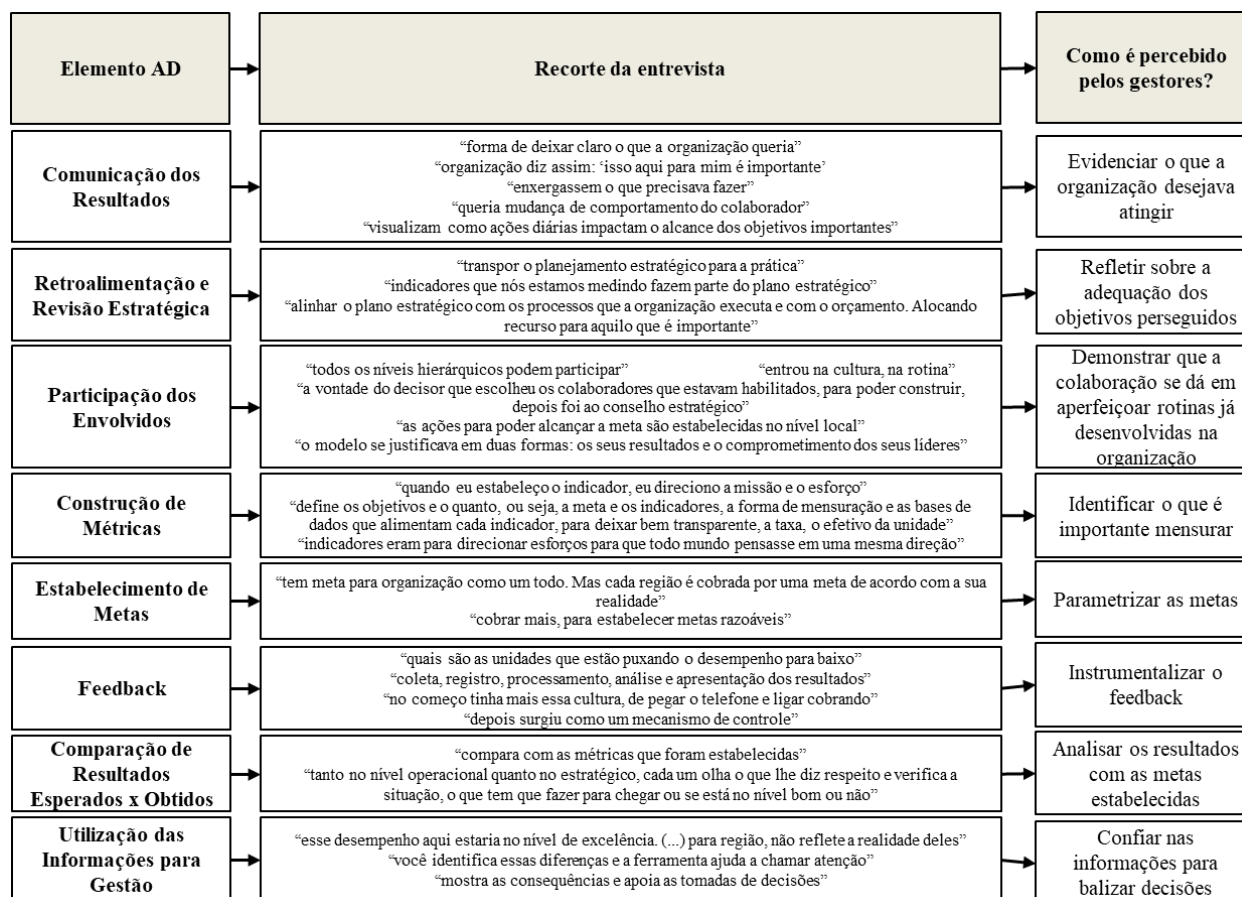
| Elemento AD | Recorte da entrevista | Como é percebido pelos gestores? |
|---|---|---|
| Comunicação dos Resultados | "forma de deixar claro o que a organização queria" "organização diz assim: 'isso aqui para mim é importante' "enxergassem o que precisava fazer" "queria mudança de comportamento do colaborador" "visualizam como ações diárias impactam o alcance dos objetivos importantes" | Evidenciar o que a organização desejava atingir |
| Retroalimentação e Revisão Estratégica | "transpor o planejamento estratégico para a prática" "indicadores que nós estamos medindo fazem parte do plano estratégico" "alinhar o plano estratégico com os processos que a organização executa e com o orçamento. Alocando recurso para aquilo que é importante" | Refletir sobre a adequação dos objetivos perseguidos |
| Participação dos Envolvidos | "todos os níveis hierárquicos podem participar" "entrou na cultura, na rotina" "a vontade do decisor que escolheu os colaboradores que estavam habilitados, para poder construir, depois foi ao conselho estratégico" "as ações para poder alcançar a meta são estabelecidas no nível local" "o modelo se justificava em duas formas: os seus resultados e o comprometimento dos seus líderes" | Demonstrar que a colaboração se dá em aperfeiçoar rotinas já desenvolvidas na organização |
| Construção de Métricas | "quando eu estabeleço o indicador, eu direciono a missão e o esforço" "define os objetivos e o quanto, ou seja, a meta e os indicadores, a forma de mensuração e as bases de dados que alimentam cada indicador, para deixar bem transparente, a taxa, o efetivo da unidade" "indicadores eram para direcionar esforços para que todo mundo pensasse em uma mesma direção" | Identificar o que é importante mensurar |
| Estabelecimento de Metas | "tem meta para organização como um todo. Mas cada região é cobrada por uma meta de acordo com a sua realidade" "cobrar mais, para estabelecer metas razoáveis" | Parametrizar as metas |
| Feedback | "quais são as unidades que estão puxando o desempenho para baixo" "coleta, registro, processamento, análise e apresentação dos resultados" "no começo tinha mais essa cultura, de pegar o telefone e ligar cobrando" "depois surgiu como um mecanismo de controle" | Instrumentalizar o feedback |
| Comparação de Resultados Esperados x Obtidos | "compara com as métricas que foram estabelecidas" "tanto no nível operacional quanto no estratégico, cada um olha o que lhe diz respeito e verifica a situação, o que tem que fazer para chegar ou se está no nível bom ou não" | Analisar os resultados com as metas estabelecidas |
| Utilização das Informações para Gestão | "esse desempenho aqui estaria no nível de excelência. (...) para região, não reflete a realidade deles" "você identifica essas diferenças e a ferramenta ajuda a chamar atenção" "mostra as consequências e apoia as tomadas de decisões" | Confiar nas informações para balizar decisões |